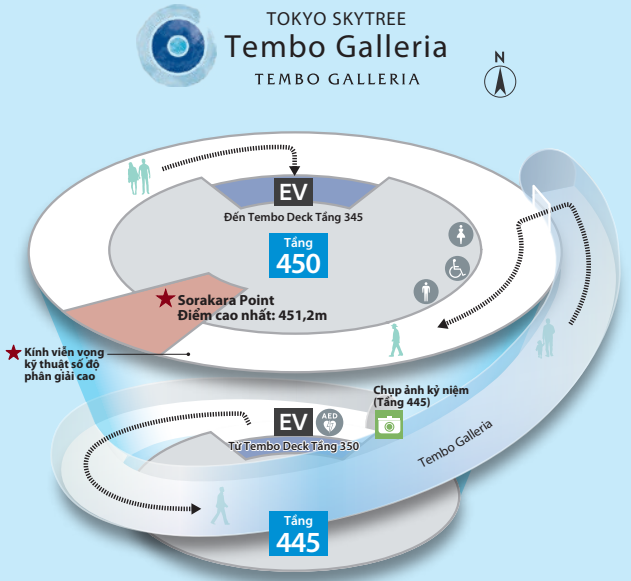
TOKYO SKYTREE
Tembo Galleria
TEMBO GALLERIA

N

EV
Đến Tembo Deck Tầng 345

Tầng
450

Sorakara Point
Điểm cao nhất: 451,2m

Kính viễn vọng kỹ thuật số độ phân giải cao

Chụp ảnh kỷ niệm (Tầng 445)

EV
AED
Từ Tembo Deck Tầng 350

Tembo Galleria

Tầng
445